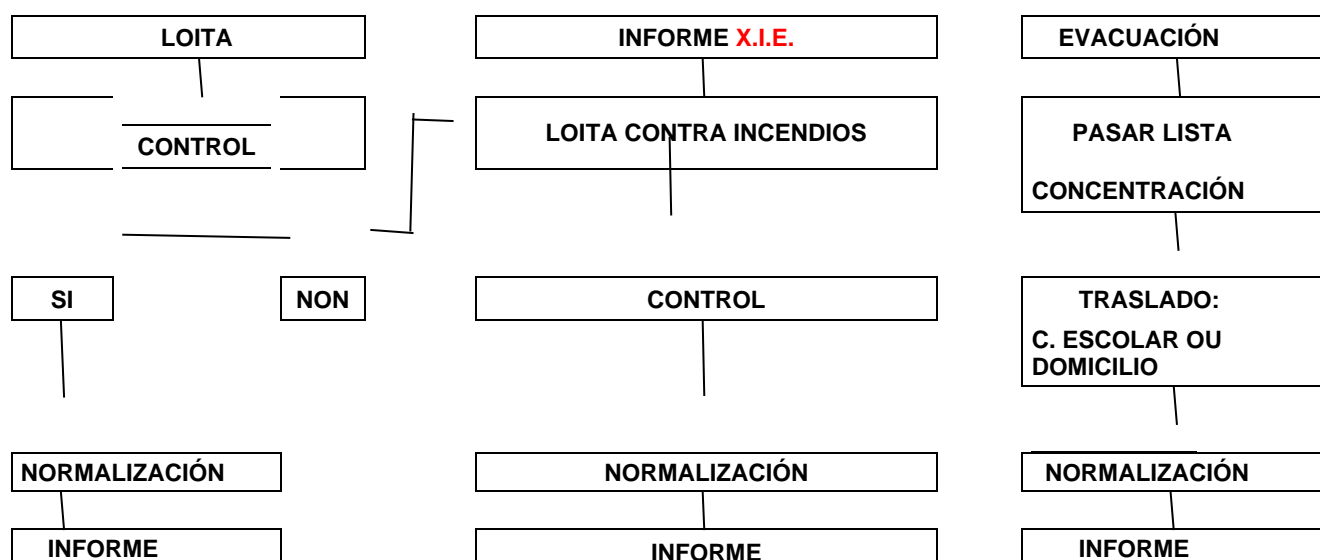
LOITA

CONTROL

SI

NON

NORMALIZACIÓN

INFORME

INFORME X.I.E.

LOITA CONTRA INCENDIOS

CONTROL

NORMALIZACIÓN

INFORME

EVACUACIÓN

PASAR LISTA

CONCENTRACIÓN

TRASLADO:

C. ESCOLAR OU DOMICILIO

NORMALIZACIÓN

INFORME